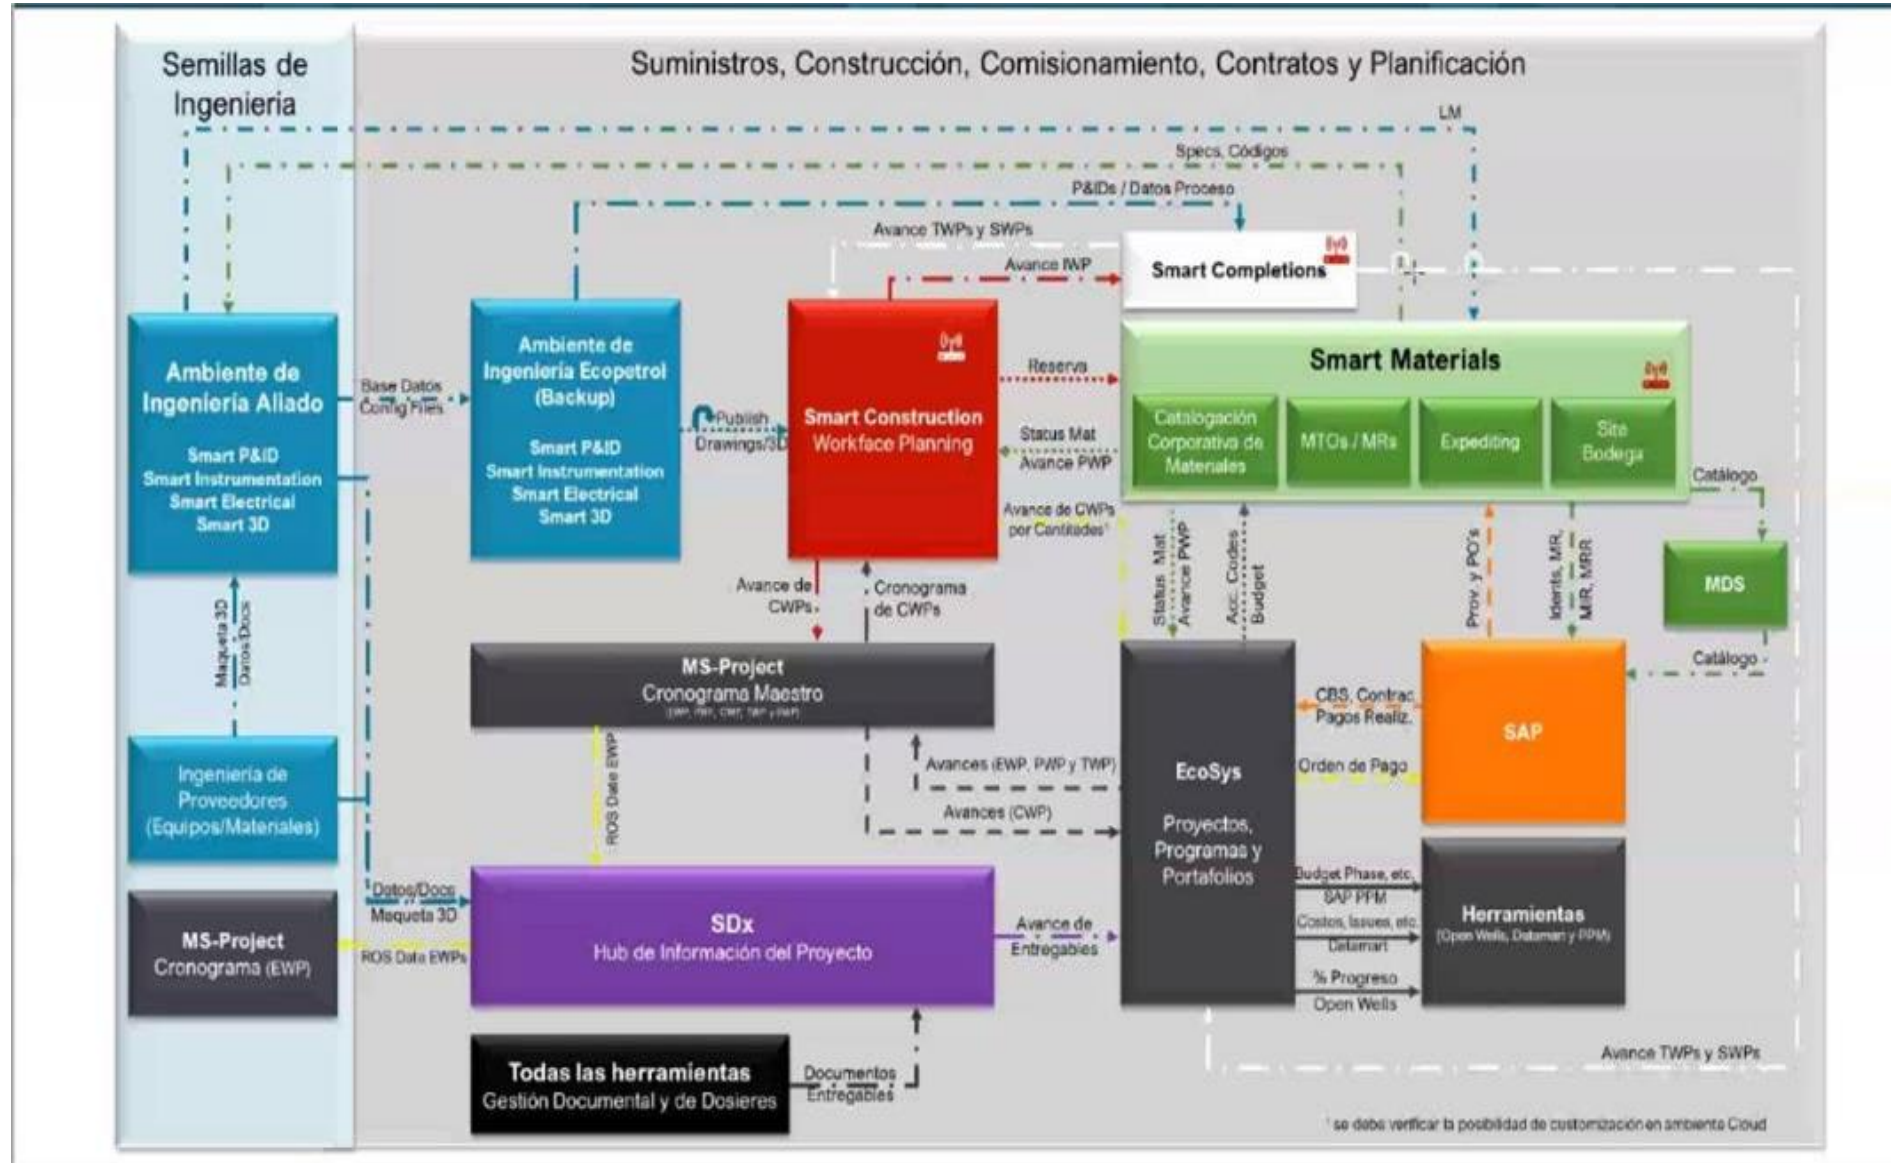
Semillas de Ingenieria

Suministros, Construcción, Comisionamiento, Contratos y Planificación

LM

Specs, Códigos

P&IDs / Datos Proceso

Avance TWPs y SWPs

Avance IWP

Smart Completions

Ambiente de Ingeniería Aliado

Smart P&ID
Smart Instrumentation
Smart Electrical
Smart 3D

Base Datos
Config Files

Ambiente de Ingeniería Ecopetrol (Backup)

Smart P&ID
Smart Instrumentation
Smart Electrical
Smart 3D

Publish Drawings/3D

Smart Construction
Workface Planning

Reserva

Status Mat
Avance PWP

Avance de CWPs por Cantidades¹

Smart Materials

Catalogación Corporativa de Materiales

MTOs / MRs

Expediting

Site Bodega

Catálogo

MDS

Catálogo

Maqueta 3D
Datos/Docs

Avance de CWPs

Cronograma de CWPs

Status Mat
Avance PWP

Acc. Codes
Budget

Prov. y PO's

Idents, MR, M/R, MRR

MS-Project
Cronograma Maestro
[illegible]

ROS Date EWP

Avances (EWP, PWP y TWP)

Avances (CWP)

EcoSys

Proyectos, Programas y Portafolios

CBS, Contrac. Pagos Realiz.

Orden de Pago

SAP

Ingeniería de Proveedores (Equipos/Materiales)

Datos/Docs
Maqueta 3D

MS-Project
Cronograma (EWP)

ROS Data EWPs

SDx
Hub de Información del Proyecto

Avance de Entregables

Budget Phase, etc.
SAP PPM

Costos, Issues, etc.
Datamart

% Progreso
Open Wells

Herramientas
(Open Wells, Datamart y PPM)

Todas las herramientas
Gestión Documental y de Dosieres

Documentos Entregables

Avance TWPs y SWPs

¹ se debe verificar la posibilidad de customización en ambiente Cloud